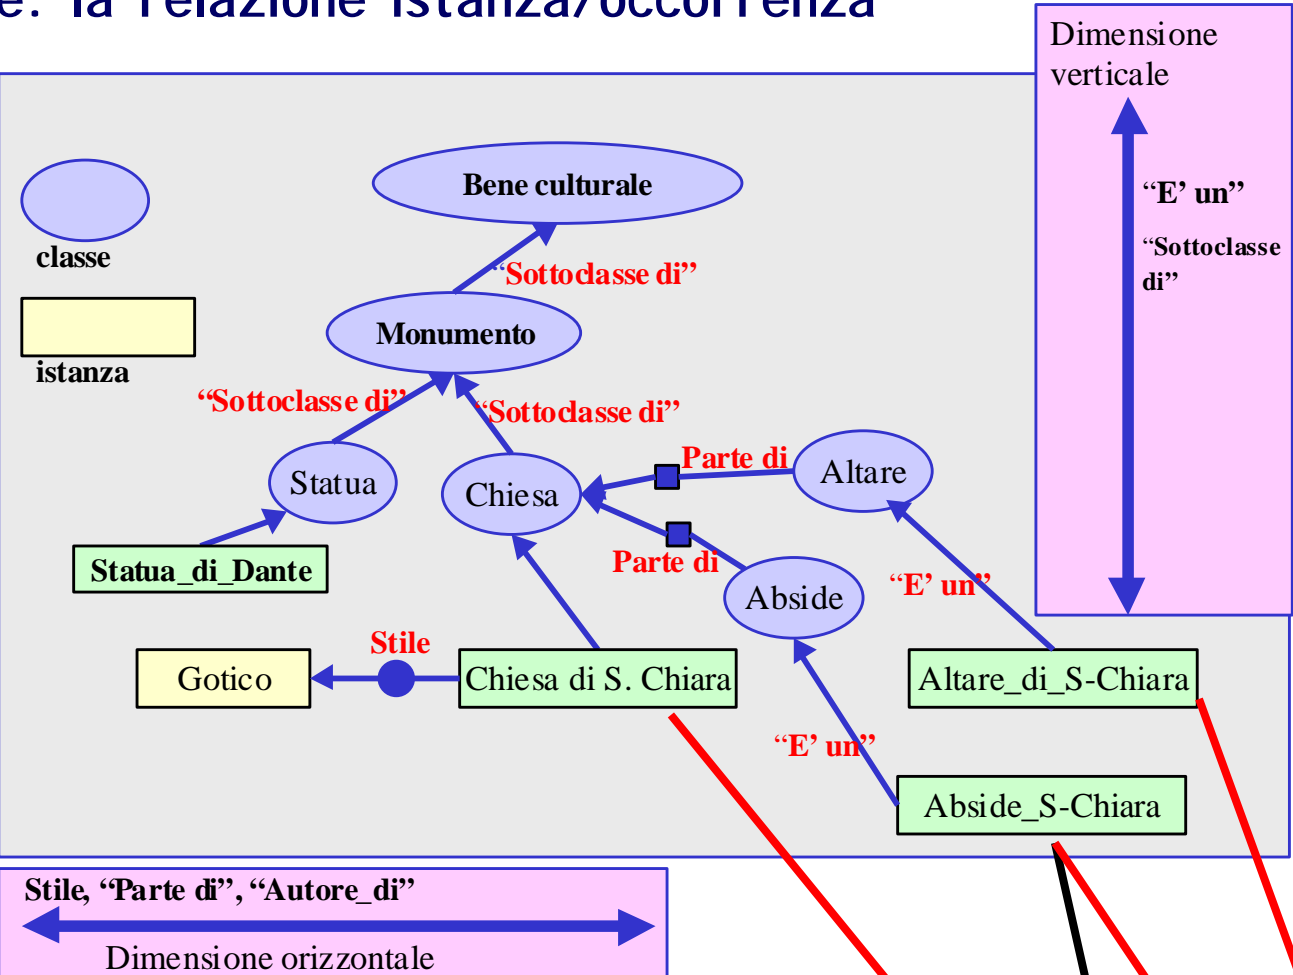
e: la relazione istanza/occorrenza

Dimensione verticale

"E' un"

"Sottoclasse di"

classe

istanza

Bene culturale

"Sottoclasse di"

Monumento

"Sottoclasse di"

"Sottoclasse di"

Statua

Chiesa

Parte di

Altare

Parte di

Abside

"E' un"

Statua_di_Dante

Stile

Gotico

Chiesa di S. Chiara

Altare_di_S-Chiara

"E' un"

Abside_S-Chiara

Stile, "Parte di", "Autore_di"

Dimensione orizzontale